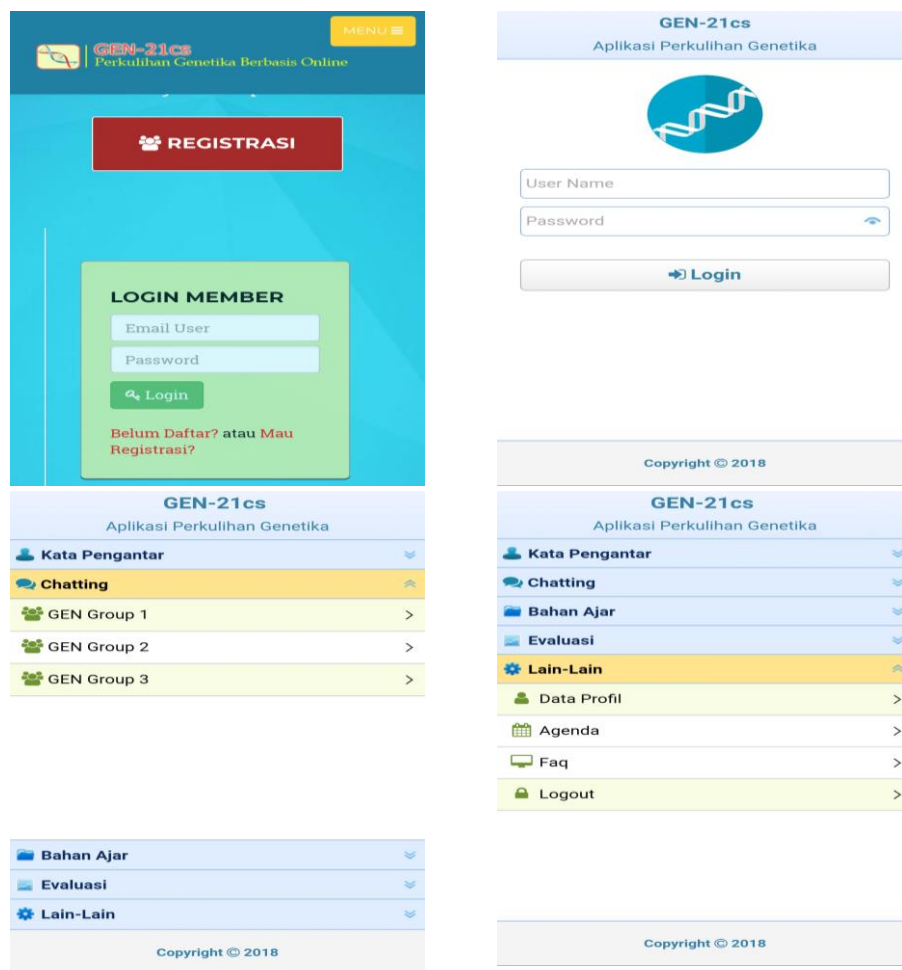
MENU

GEN-21cs
Perkulihan Genetika Berbasis Online

REGISTRASI

LOGIN MEMBER

Email User

Password

Login

Belum Daftar? atau Mau Registrasi?

GEN-21cs
Aplikasi Perkulihan Genetika

User Name

Password

Login

Copyright © 2018

GEN-21cs
Aplikasi Perkulihan Genetika

Kata Pengantar

Chatting

GEN Group 1 >

GEN Group 2 >

GEN Group 3 >

Bahan Ajar

Evaluasi

Lain-Lain

Copyright © 2018

GEN-21cs
Aplikasi Perkulihan Genetika

Kata Pengantar

Chatting

Bahan Ajar

Evaluasi

Lain-Lain

Data Profil >

Agenda >

Faq >

Logout >

Copyright © 2018